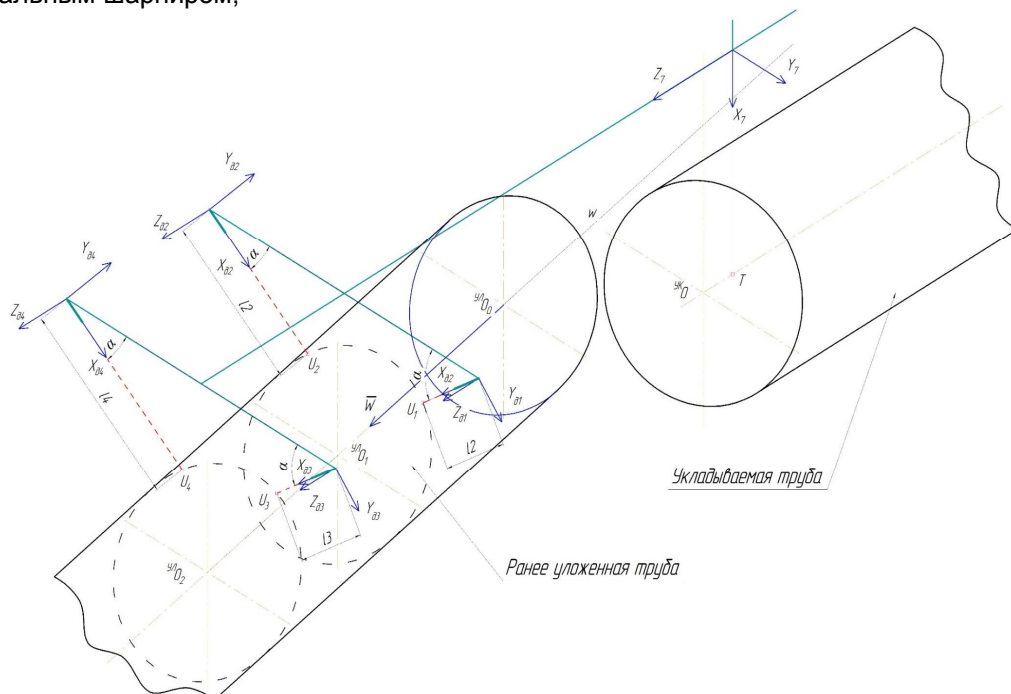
альным шарниром;

$Z_7$
$Y_7$
$X_7$
$Y_{д2}$
$Z_{д2}$
$X_{д2}$
$\alpha$
$l2$
$Y_{д4}$
$Z_{д4}$
$X_{д4}$
$\alpha$
$l4$
w
$^{УК}O$
T
$^{УЛ}O_0$
$U_2$
$\alpha$
$X_{д2}$
$Y_{д1}$
$Z_{д1}$
$\overline{W}$
$U_1$
$l2$
$^{УЛ}O_1$
$\alpha$
$X_{д3}$
$U_3$
$Z_{д3}$
$Y_{д3}$
$l3$
$U_4$
$^{УЛ}O_2$
Укладываемая труба
Ранее уложенная труба